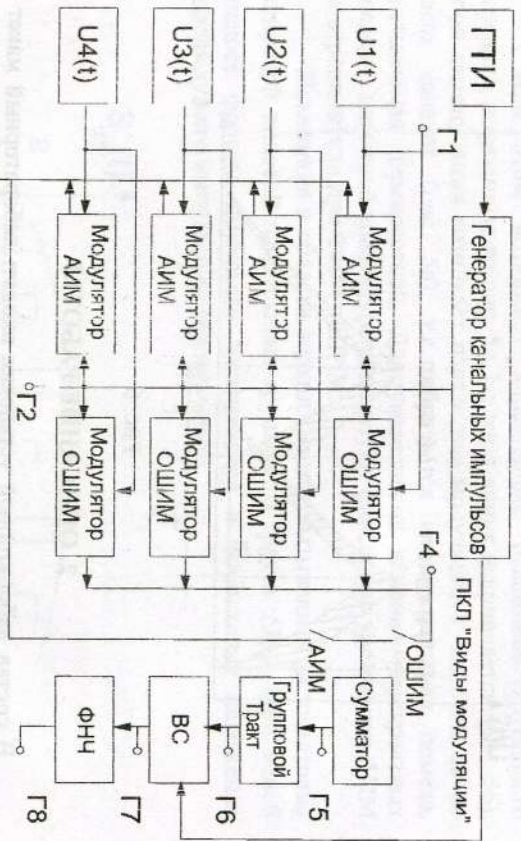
ГТИ

Генератор канальных импульсов

U1(t)

U2(t)

U3(t)

U4(t)

Г1

Модулятор АИМ

Модулятор АИМ

Модулятор АИМ

Модулятор АИМ

Модулятор ОШИМ

Модулятор ОШИМ

Модулятор ОШИМ

Модулятор ОШИМ

Г2

Г4

ПКП "Виды модуляции"

ОШИМ

АИМ

Сумматор

Г5

Групповой Тракт

Г6

ВС

Г7

ФНЧ

Г8